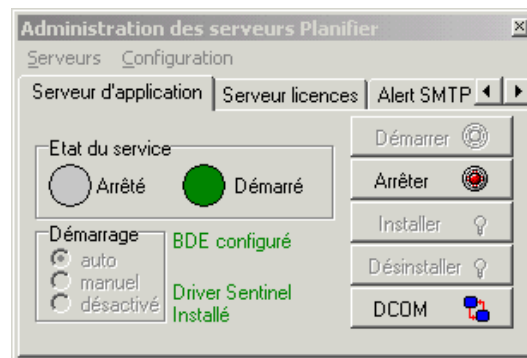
Administration des serveurs Planifier

Serveurs Configuration

Serveur d'application | Serveur licences | Alert SMTP

Etat du service
Arrêté
Démarré

Démarrage
auto
manuel
désactivé

BDE configuré

Driver Sentinel Installé

Démarrer
Arrêter
Installer
Désinstaller
DCOM